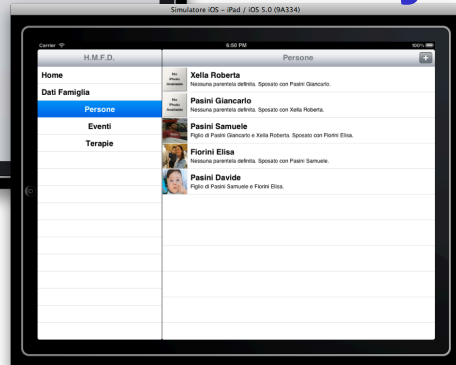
Simulatore iOS - iPad / iOS 5.0 (9A334)

Carrier
6:50 PM
100%

H.M.F.D.
Home
Dati Famiglia
Persone
Eventi
Terapie

Persone
+

No Photo Available
Xella Roberta
Nessuna parentela definita. Sposato con Pasini Giancarlo.

No Photo Available
Pasini Giancarlo
Nessuna parentela definita. Sposato con Xella Roberta.

Pasini Samuele
Figlio di Pasini Giancarlo e Xella Roberta. Sposato con Fiorini Elisa.

Fiorini Elisa
Nessuna parentela definita. Sposato con Pasini Samuele.

Pasini Davide
Figlio di Pasini Samuele e Fiorini Elisa.